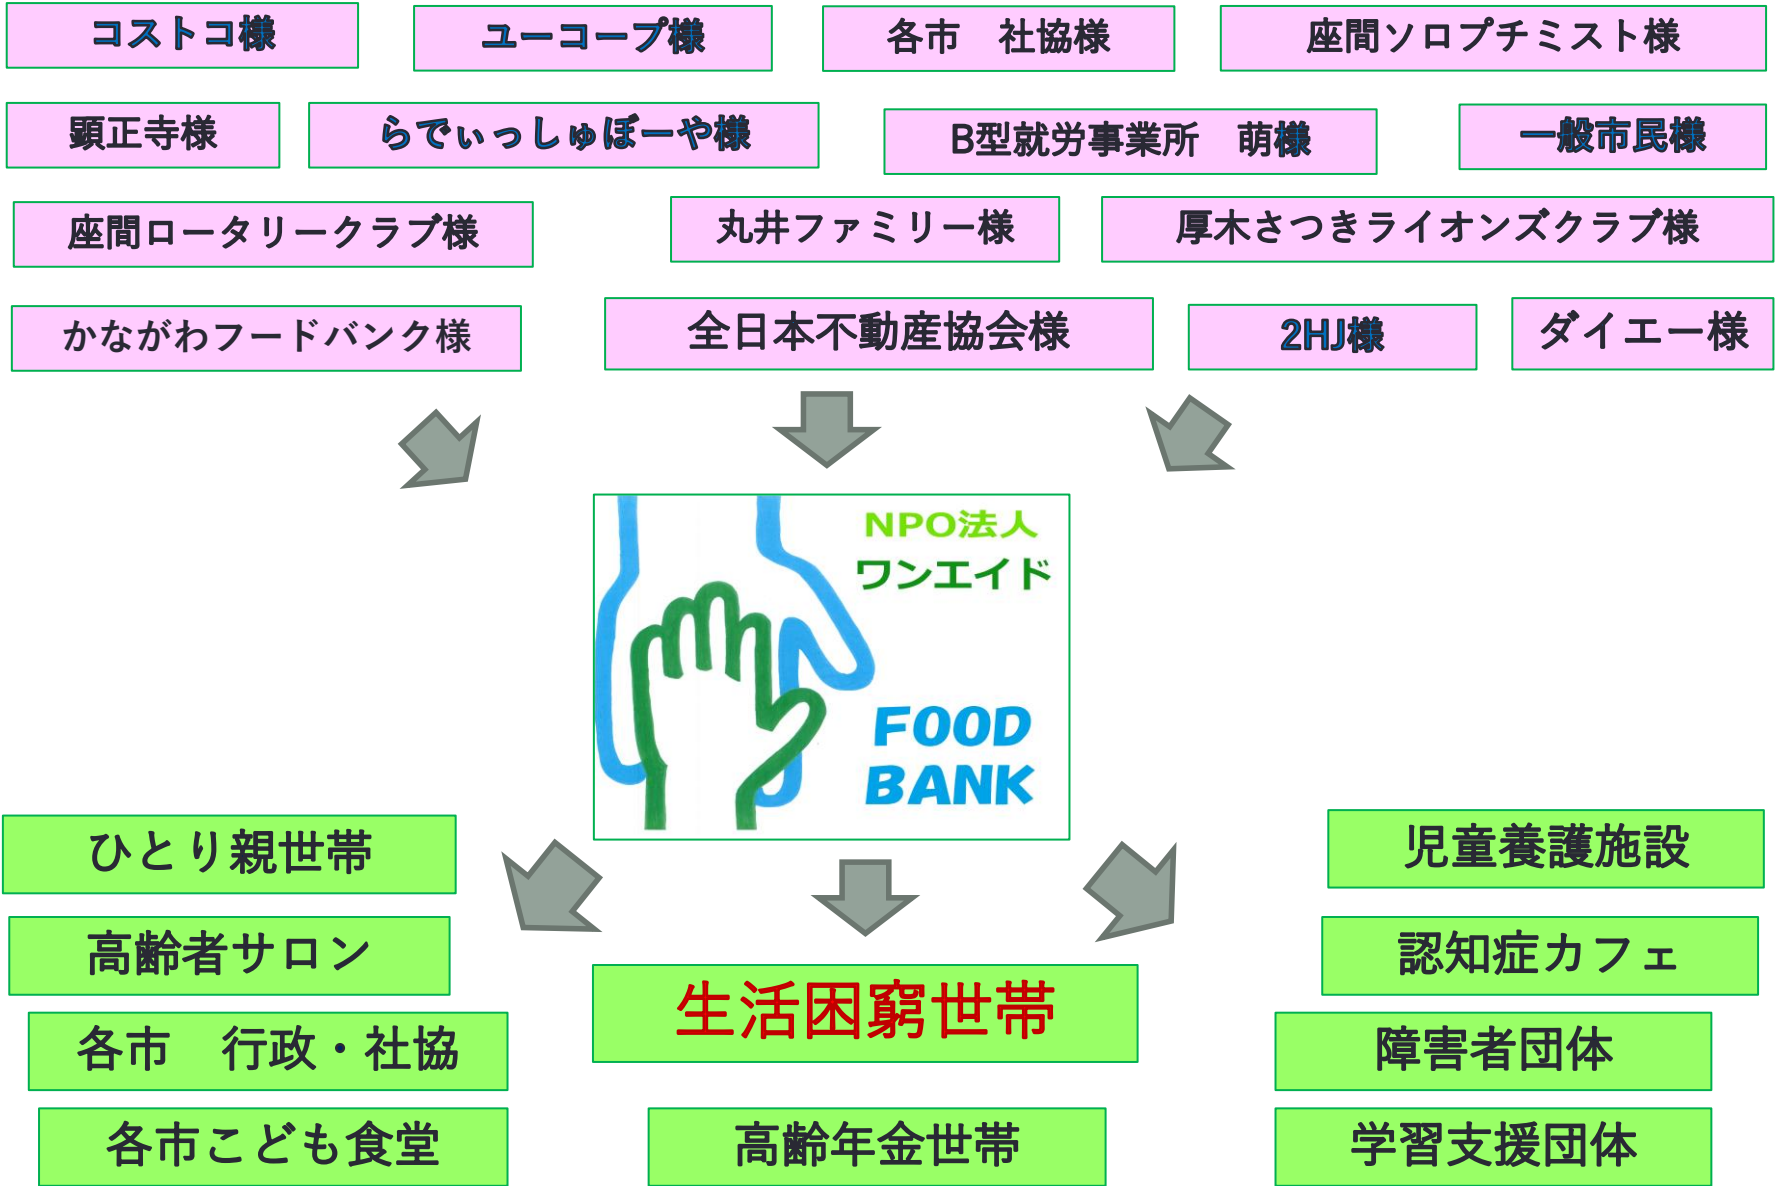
コストコ様

ユーコープ様

各市　社協様

座間ソロプチミスト様

顕正寺様

らでぃっしゅぼーや様

B型就労事業所　萌様

一般市民様

座間ロータリークラブ様

丸井ファミリー様

厚木さつきライオンズクラブ様

かながわフードバンク様

全日本不動産協会様

2HJ様

ダイエー様

NPO法人
ワンエイド
FOOD
BANK

ひとり親世帯

高齢者サロン

各市　行政・社協

各市こども食堂

生活困窮世帯

高齢年金世帯

児童養護施設

認知症カフェ

障害者団体

学習支援団体